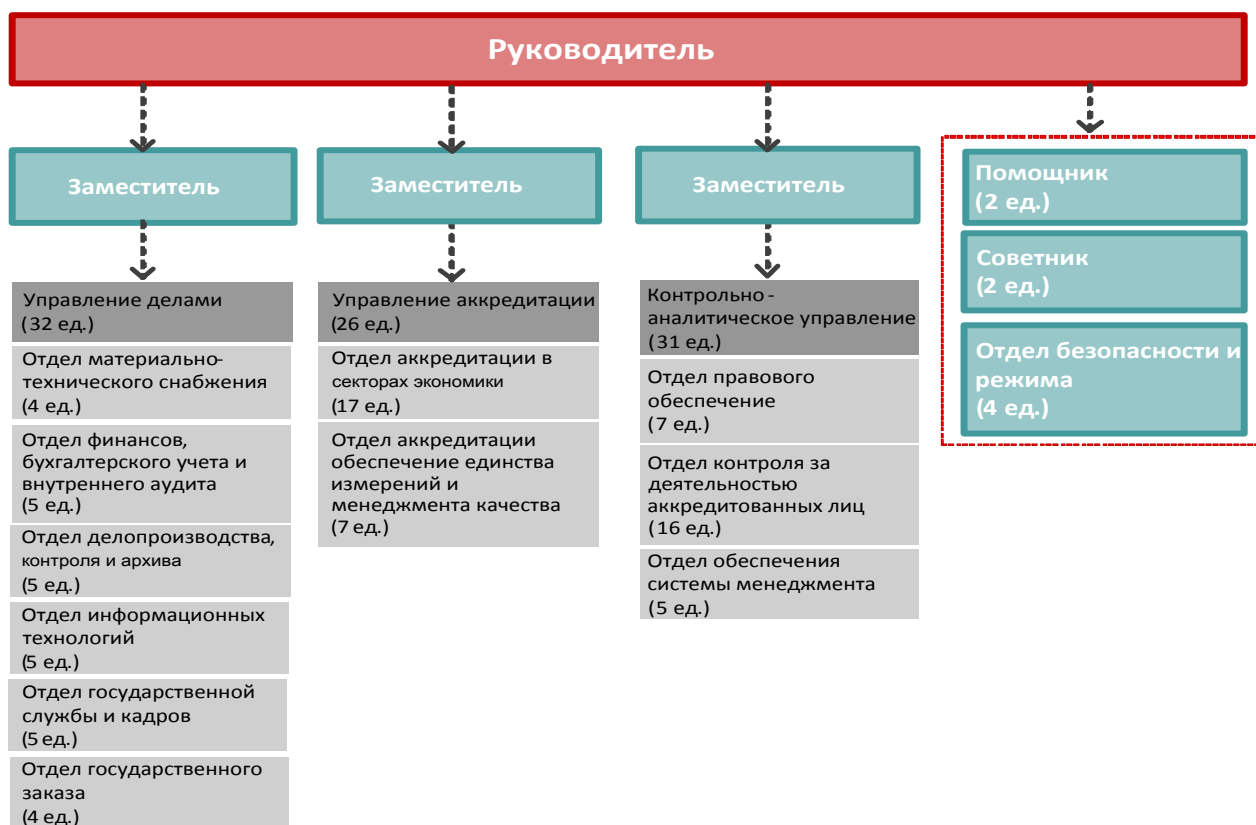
Руководитель

Заместитель

Заместитель

Заместитель

Помощник (2 ед.)

Советник (2 ед.)

Отдел безопасности и режима (4 ед.)

Управление делами (32 ед.)

Отдел материально-технического снабжения (4 ед.)

Отдел финансов, бухгалтерского учета и внутреннего аудита (5 ед.)

Отдел делопроизводства, контроля и архива (5 ед.)

Отдел информационных технологий (5 ед.)

Отдел государственной службы и кадров (5 ед.)

Отдел государственного заказа (4 ед.)

Управление аккредитации (26 ед.)

Отдел аккредитации в секторах экономики (17 ед.)

Отдел аккредитации обеспечение единства измерений и менеджмента качества (7 ед.)

Контрольно - аналитическое управление (31 ед.)

Отдел правового обеспечение (7 ед.)

Отдел контроля за деятельностью аккредитованных лиц (16 ед.)

Отдел обеспечения системы менеджмента (5 ед.)